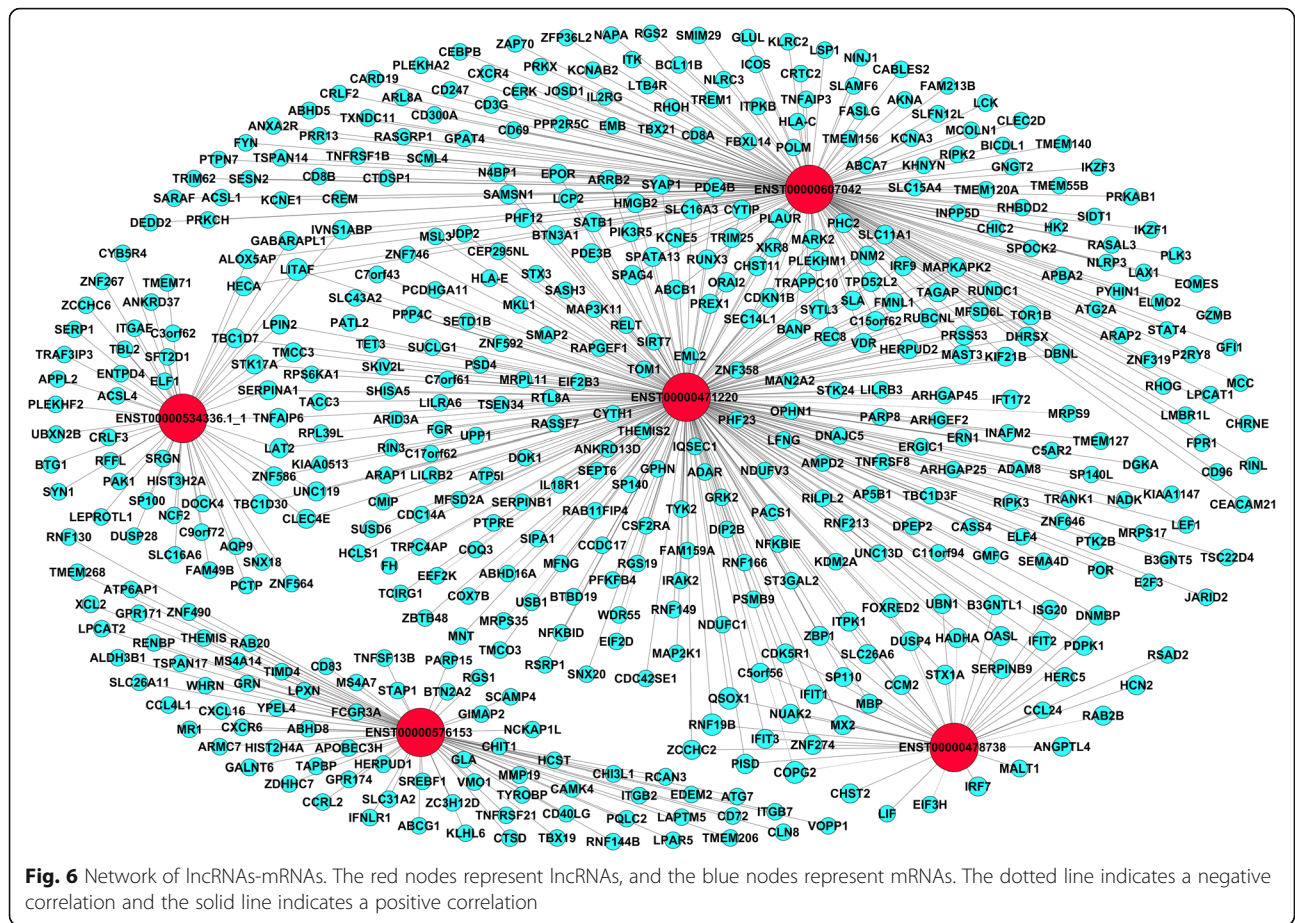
ENST00000607042
ENST00000534336.1_1
ENST00000471220
ENST00000576153
ENST00000478738

ZAP70 ZFP36L2 NAPA RGS2 SMIM29 GLUL KLRC2 LSP1 NINJ1 CEBPB PRKX KCNAB2 ITK BCL11B NLRC3 ICOS CRTC2 CABLES2 CARD19 PLEKHA2 CXCR4 CERK JOSD1 LTB4R TREM1 TNFAIP3 SLAMF6 FAM213B CRLF2 ARL8A CD247 CD3G IL2RG RHOH ITPKB HLA-C FASLG AKNA LCK ABHD5 TXNDC11 CD300A CD69 PPP2R5C EMB TBX21 CD8A FBXL14 SLFN12L CLEC2D ANXA2R PRR13 RASGRP1 GPAT4 POLM TMEM156 KCNA3 MCOLN1 TMEM140 FYN TSPAN14 TNFRSF1B SCML4 BICDL1 PTPN7 RIPK2 IKZF3 TRIM62 SESN2 CD8B CTDSP1 N4BP1 EPOR ARRB2 SYAP1 PDE4B ABCA7 KHNYN GNGT2 SARAF ACSL1 KCNE1 CREM SLC15A4 TMEM120A TMEM55B DEDD2 PRKCH SAMSN1 LCP2 HMGB2 SLC16A3 CYTIP INPP5D RHBDD2 PRKAB1 PHF12 SATB1 PLAUR PHC2 SIDT1 CYB5R4 IVNS1ABP MSL3 JDP2 BTN3A1 PIK3R5 KCNE5 TRIM25 SLC11A1 CHIC2 HK2 IKZF1 GABARAPL1 CEP295NL PDE3B SPATA13 XKR8 MARK2 SPOCK2 RASAL3 ZNF267 ALOX5AP ZNF746 STX3 RUNX3 CHST11 DNM2 NLRP3 PLK3 TMEM71 LITAF C7orf43 HLA-E SPAG4 ORAI2 TRAPPC10 IRF9 MAPKAPK2 APBA2 LAX1 ZCCHC6 ANKRD37 HECA PCDHGA11 SASH3 ABCB1 CDKN1B PLEKHM1 TPD52L2 TAGAP PYHIN1 EOMES C3orf62 SLC43A2 MKL1 MAP3K11 PREX1 SYTL3 SLA FMNL1 RUNDC1 ATG2A ELMO2 SERP1 ITGAE TBC1D7 PPP4C SETD1B SEC14L1 C15orf62 RUBCNL MFSD6L TOR1B GZMB TBL2 SFT2D1 LPIN2 PATL2 SMAP2 RELT BANP REC8 PRSS53 DHRSX ARAP2 STAT4 TRAF3IP3 ENTPD4 ELF1 TMCC3 TET3 SUCLG1 ZNF592 RAPGEF1 SIRT7 VDR HERPUD2 MAST3 KIF21B DBNL ZNF319 P2RY8 GFI1 APPL2 ACSL4 STK17A SKIV2L PSD4 TOM1 EML2 ZNF358 MAN2A2 RHOG LPCAT1 MCC RPS6KA1 MRPL11 EIF2B3 STK24 LILRB3 ARHGAP45 PLEKHF2 TACC3 C7orf61 IFT172 LMBR1L CHRNE SERPINA1 SHISA5 LILRA6 TSEN34 RTL8A OPHN1 MRPS9 TNFAIP6 ARID3A CYTH1 PHF23 PARP8 ARHGEF2 UBXN2B CRLF3 RPL39L RASSF7 INAFM2 FPR1 BTG1 RFFL SRGN LAT2 RIN3 FGR UPP1 THEMIS2 IQSEC1 LFNG DNAJC5 ERGIC1 ERN1 C5AR2 TMEM127 KIAA0513 C17orf62 DOK1 ANKRD13D TNFRSF8 CD96 RINL SYN1 PAK1 HIST3H2A ZNF586 ARAP1 LILRB2 SEPT6 ADAR NDUFV3 AMPD2 ARHGAP25 ADAM8 DGKA UNC119 ATP5I GPHN SP140L NADK CEACAM21 LEPROTL1 SP100 NCF2 DOCK4 TBC1D30 CMIP MFSD2A SERPINB1 IL18R1 SP140 GRK2 RILPL2 AP5B1 TBC1D3F RIPK3 TRANK1 KIAA1147 DUSP28 C9orf72 CLEC4E CDC14A RAB11FIP4 TYK2 DIP2B PACS1 RNF213 DPEP2 CASS4 ZNF646 MRPS17 LEF1 RNF130 SLC16A6 AQP9 SNX18 SUSD6 PTPRE CSF2RA NFKBIE ELF4 PTK2B B3GNT5 TSC22D4 FAM49B PCTP ZNF564 HCLS1 TRPC4AP COQ3 SIPA1 CCDC17 FAM159A RNF166 UNC13D C11orf94 GMFG SEMA4D POR TMEM268 FH EEF2K ABHD16A RGS19 KDM2A E2F3 ATP6AP1 TCIRG1 COX7B MFNG PFKFB4 IRAK2 ST3GAL2 JARID2 XCL2 ZNF490 ZBTB48 USB1 BTBD19 WDR55 RNF149 PSMB9 FOXRED2 UBN1 B3GNTL1 ISG20 DNMBP GPR171 LPCAT2 THEMIS RAB20 MNT MRPS35 NFKBID EIF2D NDUFC1 ITPK1 DUSP4 HADHA OASL IFIT2 PDPK1 RENBP TMCO3 RSRP1 ZBP1 RSAD2 ALDH3B1 TSPAN17 MS4A14 TIMD4 CD83 TNFSF13B PARP15 SNX20 MAP2K1 CDK5R1 SLC26A6 SERPINB9 HCN2 SLC26A11 WHRN GRN MS4A7 CDC42SE1 C5orf56 SP110 STX1A HERC5 CCL4L1 CXCL16 YPEL4 LPXN STAP1 RGS1 BTN2A2 SCAMP4 QSOX1 IFIT1 CCM2 CCL24 RAB2B MR1 CXCR6 ABHD8 FCGR3A GIMAP2 NCKAP1L NUAK2 MBP ARMC7 HIST2H4A APOBEC3H CHIT1 RNF19B MX2 ANGPTL4 GALNT6 TAPBP HERPUD1 HCST ZCCHC2 IFIT3 ZNF274 MALT1 ZDHHC7 GPR174 GLA CHI3L1 RCAN3 PISD COPG2 CHST2 IRF7 CCRL2 SLC31A2 SREBF1 VMO1 MMP19 CAMK4 ITGB2 EDEM2 ATG7 ITGB7 LIF EIF3H IFNLR1 ABCG1 ZC3H12D TYROBP CD40LG PQLC2 LAPTM5 CD72 CLN8 VOPP1 KLHL6 TNFRSF21 CTSD TBX19 RNF144B LPAR5 TMEM206

**Fig. 6** Network of lncRNAs-mRNAs. The red nodes represent lncRNAs, and the blue nodes represent mRNAs. The dotted line indicates a negative correlation and the solid line indicates a positive correlation